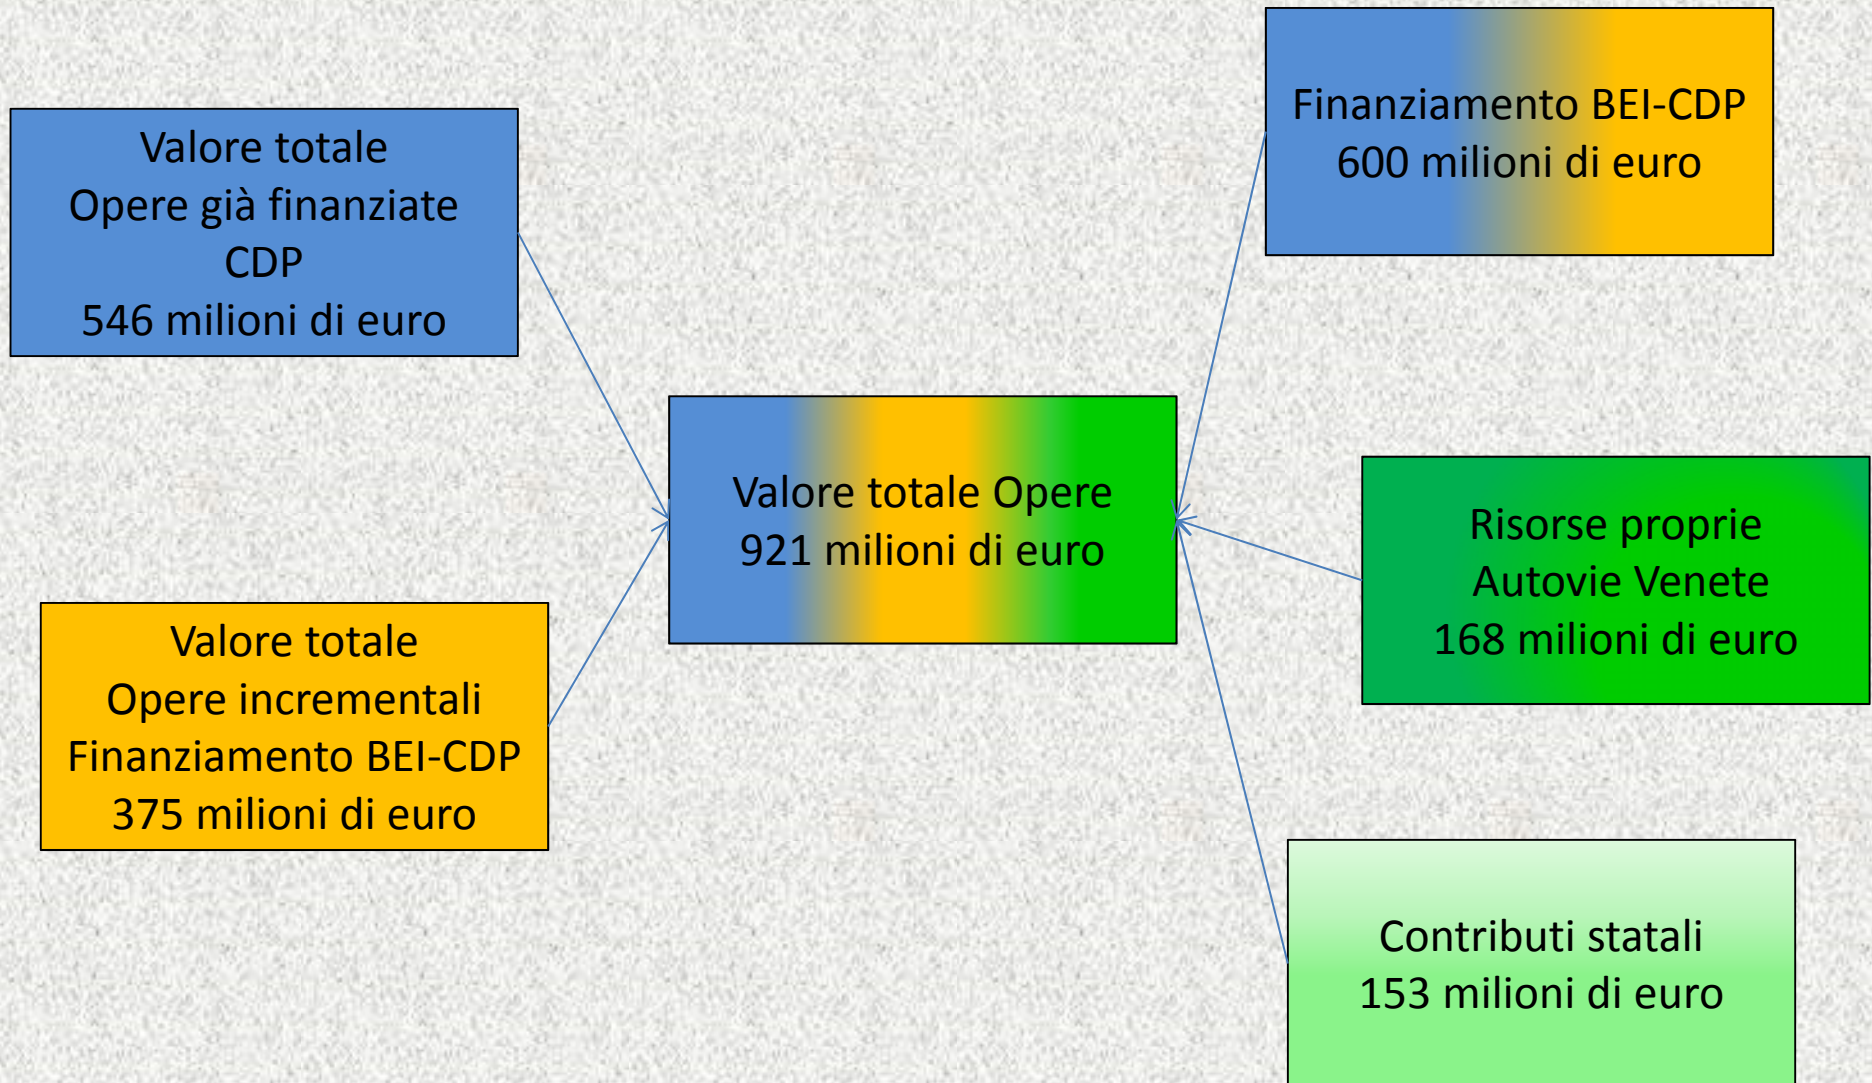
Valore totale
Opere già finanziate
CDP
546 milioni di euro

Finanziamento BEI-CDP
600 milioni di euro

Valore totale Opere
921 milioni di euro

Risorse proprie
Autovie Venete
168 milioni di euro

Valore totale
Opere incrementali
Finanziamento BEI-CDP
375 milioni di euro

Contributi statali
153 milioni di euro